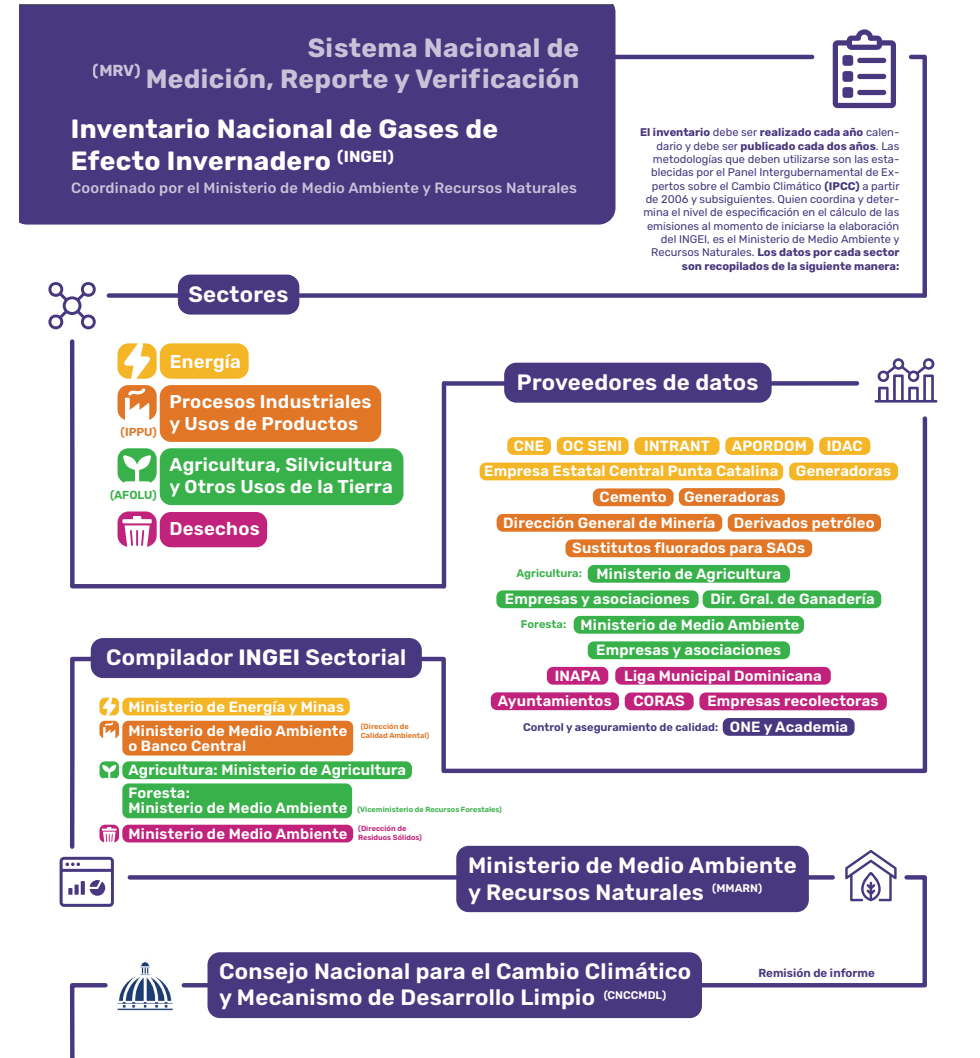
(MRV) Sistema Nacional de Medición, Reporte y Verificación

Inventario Nacional de Gases de Efecto Invernadero (INGEI)
Coordinado por el Ministerio de Medio Ambiente y Recursos Naturales

El inventario debe ser realizado cada año calendario y debe ser publicado cada dos años. Las metodologías que deben utilizarse son las establecidas por el Panel Intergubernamental de Expertos sobre el Cambio Climático (IPCC) a partir de 2006 y subsiguientes. Quien coordina y determina el nivel de especificación en el cálculo de las emisiones al momento de iniciarse la elaboración del INGEI, es el Ministerio de Medio Ambiente y Recursos Naturales. Los datos por cada sector son recopilados de la siguiente manera:

Sectores

Energía
(IPPU) Procesos Industriales y Usos de Productos
(AFOLU) Agricultura, Silvicultura y Otros Usos de la Tierra
Desechos

Proveedores de datos

CNE | OC SENI | INTRANT | APORDOM | IDAC
Empresa Estatal Central Punta Catalina | Generadoras
Cemento | Generadoras
Dirección General de Minería | Derivados petróleo
Sustitutos fluorados para SAOs
Agricultura: Ministerio de Agricultura
Empresas y asociaciones | Dir. Gral. de Ganadería
Foresta: Ministerio de Medio Ambiente
Empresas y asociaciones
INAPA | Liga Municipal Dominicana
Ayuntamientos | CORAS | Empresas recolectoras
Control y aseguramiento de calidad: ONE y Academia

Compilador INGEI Sectorial

Ministerio de Energía y Minas
Ministerio de Medio Ambiente o Banco Central (Dirección de Calidad Ambiental)
Agricultura: Ministerio de Agricultura
Foresta: Ministerio de Medio Ambiente (Viceministerio de Recursos Forestales)
Ministerio de Medio Ambiente (Dirección de Residuos Sólidos)

Ministerio de Medio Ambiente y Recursos Naturales (MMARN)

Remisión de informe

Consejo Nacional para el Cambio Climático y Mecanismo de Desarrollo Limpio (CNCCMDL)